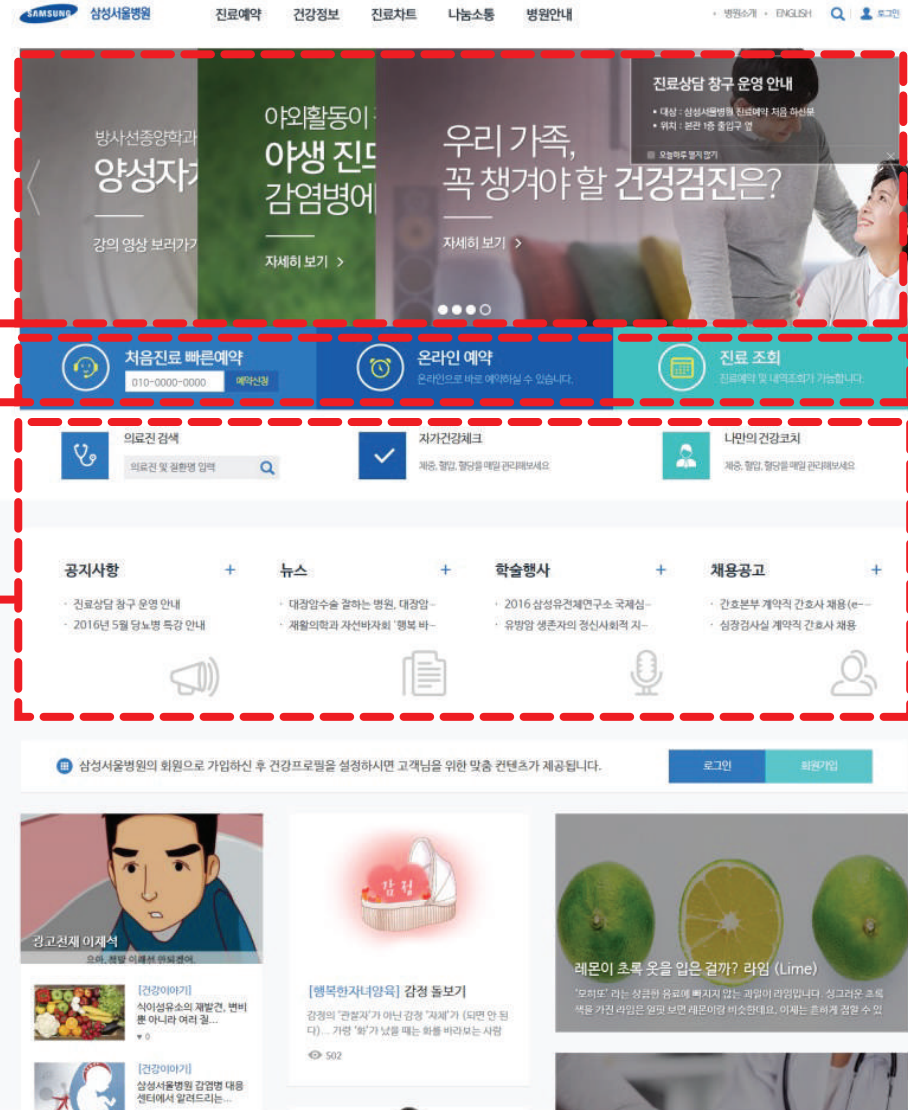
SAMSUNG 삼성서울병원 진료예약 건강정보 진료차트 나눔소통 병원안내

병원소개 ENGLISH 로그인

방사선종양학과 양성자

강의 영상 보러가기

야외활동이 야생 진드 감염병에

자세히 보기 >

우리 가족, 꼭 챙겨야 할 건강검진은?

자세히 보기 >

진료상담 창구 운영 안내

• 대상 : 삼성서울병원 진료예약 처음 하신분
• 위치 : 본관 1층 출입구 옆

오늘하루 열지 않기

처음진료 빠른예약 010-0000-0000 예약신청

온라인 예약 온라인으로 바로 예약하실 수 있습니다.

진료 조회 진료예약 및 내역조회가 가능합니다.

의료진 검색 의료진 및 질환명 입력

자가건강체크 체중, 혈압, 혈당을 매일 관리해보세요

나만의건강코치 체중, 혈압, 혈당을 매일 관리해보세요

공지사항 +
· 진료상담 창구 운영 안내
· 2016년 5월 당뇨병 특강 안내

뉴스 +
· 대장암수술 잘하는 병원, 대장암 -
· 재활의학과 자선바자회 '행복 바-

학술행사 +
· 2016 삼성유전체연구소 국제심-
· 유방암 생존자의 정신사회적 지-

채용공고 +
· 간호본부 계약직 간호사 채용(e--
· 심장검사실 계약직 간호사 채용

삼성서울병원의 회원으로 가입하신 후 건강프로필을 설정하시면 고객님을 위한 맞춤 컨텐츠가 제공됩니다.

로그인 회원가입

경고천재 이재석
으아, 절대 이래선 안되겠어.

[건강이야기]
식이섬유소의 재발견, 변비 뿐 아니라 여러 질...

[건강이야기]
삼성서울병원 감염병 대응 센터에서 알려드리는...

감정

[행복한자녀양육] 감정 돌보기
감정의 '관찰자'가 아닌 감정 '자체'가 (되면 안 된 다)... 가령 '화'가 났을 때는 화를 바라보는 사람

502

레몬이 초록 옷을 입은 걸까? 라임 (Lime)
'모히또' 라는 상큼한 음료에 빠지지 않는 과일이 라임입니다. 싱그러운 초록 색을 가진 라임은 얼핏 보면 레몬이랑 비슷한데요, 이제는 흔하게 접할 수 있